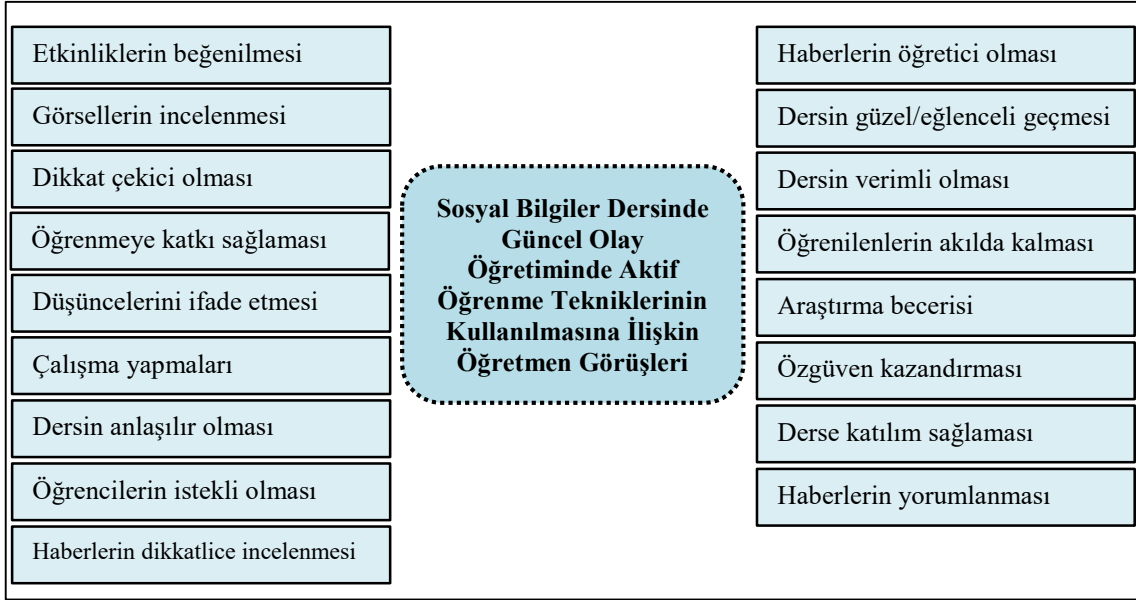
Etkinliklerin beğenilmesi

Görsellerin incelenmesi

Dikkat çekici olması

Öğrenmeye katkı sağlaması

Düşüncelerini ifade etmesi

Çalışma yapmaları

Dersin anlaşılır olması

Öğrencilerin istekli olması

Haberlerin dikkatlice incelenmesi

Sosyal Bilgiler Dersinde Güncel Olay Öğretiminde Aktif Öğrenme Tekniklerinin Kullanılmasına İlişkin Öğretmen Görüşleri

Haberlerin öğretici olması

Dersin güzel/eğlenceli geçmesi

Dersin verimli olması

Öğrenilenlerin akılda kalması

Araştırma becerisi

Özgüven kazandırması

Derse katılım sağlaması

Haberlerin yorumlanması